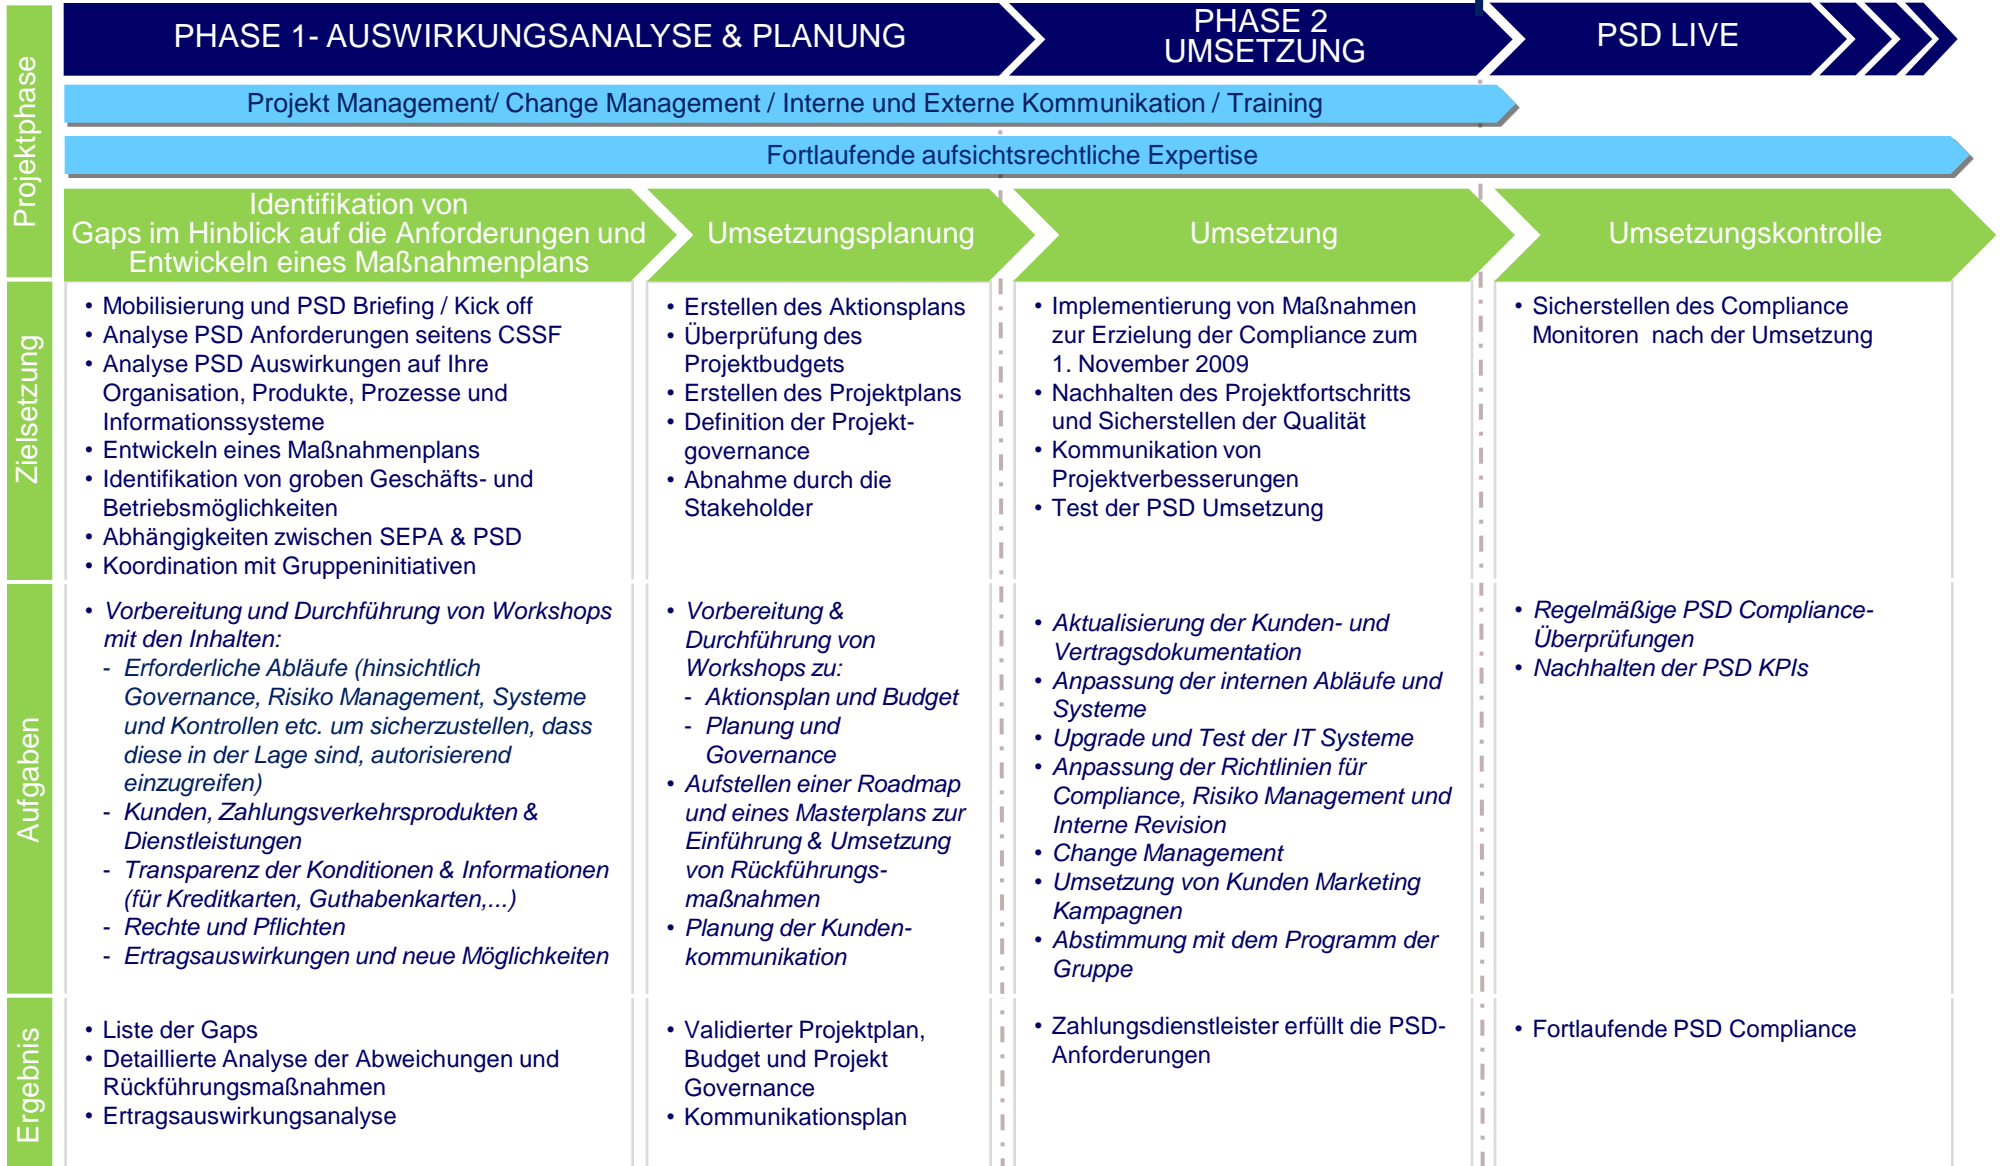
Projektphase

PHASE 1- AUSWIRKUNGSANALYSE & PLANUNG

PHASE 2 UMSETZUNG

PSD LIVE

Projekt Management/ Change Management / Interne und Externe Kommunikation / Training

Fortlaufende aufsichtsrechtliche Expertise

Identifikation von Gaps im Hinblick auf die Anforderungen und Entwickeln eines Maßnahmenplans

Umsetzungsplanung

Umsetzung

Umsetzungskontrolle

Zielsetzung

- Mobilisierung und PSD Briefing / Kick off
- Analyse PSD Anforderungen seitens CSSF
- Analyse PSD Auswirkungen auf Ihre Organisation, Produkte, Prozesse und Informationssysteme
- Entwickeln eines Maßnahmenplans
- Identifikation von groben Geschäfts- und Betriebsmöglichkeiten
- Abhängigkeiten zwischen SEPA & PSD
- Koordination mit Gruppeninitiativen

- Erstellen des Aktionsplans
- Überprüfung des Projektbudgets
- Erstellen des Projektplans
- Definition der Projektgovernance
- Abnahme durch die Stakeholder

- Implementierung von Maßnahmen zur Erzielung der Compliance zum 1. November 2009
- Nachhalten des Projektfortschritts und Sicherstellen der Qualität
- Kommunikation von Projektverbesserungen
- Test der PSD Umsetzung

- Sicherstellen des Compliance Monitoren nach der Umsetzung

Aufgaben

- *Vorbereitung und Durchführung von Workshops mit den Inhalten:*
  - *Erforderliche Abläufe (hinsichtlich Governance, Risiko Management, Systeme und Kontrollen etc. um sicherzustellen, dass diese in der Lage sind, autorisierend einzugreifen)*
  - *Kunden, Zahlungsverkehrsprodukten & Dienstleistungen*
  - *Transparenz der Konditionen & Informationen (für Kreditkarten, Guthabenkarten,...)*
  - *Rechte und Pflichten*
  - *Ertragsauswirkungen und neue Möglichkeiten*

- *Vorbereitung & Durchführung von Workshops zu:*
  - *Aktionsplan und Budget*
  - *Planung und Governance*
- *Aufstellen einer Roadmap und eines Masterplans zur Einführung & Umsetzung von Rückführungsmaßnahmen*
- *Planung der Kundenkommunikation*

- *Aktualisierung der Kunden- und Vertragsdokumentation*
- *Anpassung der internen Abläufe und Systeme*
- *Upgrade und Test der IT Systeme*
- *Anpassung der Richtlinien für Compliance, Risiko Management und Interne Revision*
- *Change Management*
- *Umsetzung von Kunden Marketing Kampagnen*
- *Abstimmung mit dem Programm der Gruppe*

- *Regelmäßige PSD Compliance-Überprüfungen*
- *Nachhalten der PSD KPIs*

Ergebnis

- Liste der Gaps
- Detaillierte Analyse der Abweichungen und Rückführungsmaßnahmen
- Ertragsauswirkungsanalyse

- Validierter Projektplan, Budget und Projekt Governance
- Kommunikationsplan

- Zahlungsdienstleister erfüllt die PSD-Anforderungen

- Fortlaufende PSD Compliance